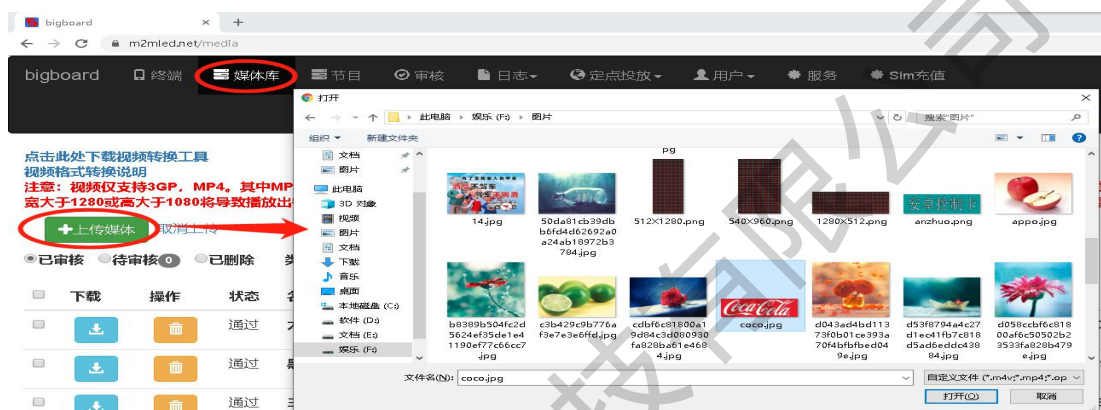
bigboard ×   +

← → C  m2mled.net/media

bigboard  终端  媒体库  节目  审核  日志  定点投放  用户  服务  Sim充值

点击此处下载视频转换工具
视频格式转换说明
注意：视频仅支持3GP，MP4。其中MP
宽大于1280或高大于1080将导致播放出

上传媒体  取消上传

已审核  待审核 0  已删除

| | 下载 | 操作 | 状态 |
|---|---|---|---|
| | | | 通过 |
| | | | 通过 |
| | | | 通过 |

打开

← → ↑  此电脑 › 娱乐 (F:) › 图片  搜索"图片"

组织 ▾  新建文件夹

文档
图片
此电脑
3D 对象
视频
图片
文档
下载
音乐
桌面
本地磁盘 (C:)
软件 (D:)
文档 (E:)
娱乐 (F:)

Pg

14.jpg
50da81cb39db6fd4d62692a0a24ab18972b3784.jpg
512×1280.png
540×960.png
1280×512.png
安卓控制卡
anzhuo.png
appo.jpg
b8389b504fc2d5624ef35de1e41190ef77c66cc7.jpg
c3b429c9b776af3e7e3e6ffd.jpg
cdbf6c81800a19d84c3d080930fa828ba61e4684.jpg
Coca-Cola
coco.jpg
d043ad4bd11373f0b01ce393a70f4bfbfbed049e.jpg
d53f8794a4c27d1ec41fb7c8185d5ad6eddc43884.jpg
d058ccbf6c81800af6c50502b23533fa828b479e.jpg

文件名(N): coco.jpg  自定义文件 (*.m4v;*.mp4;*.op
打开(O)  取消